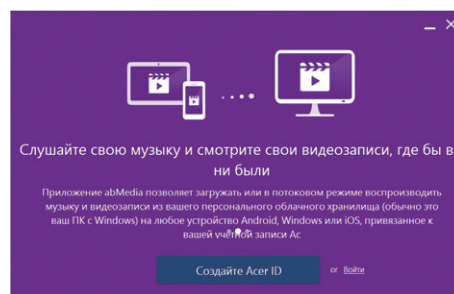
Слушайте свою музыку и смотрите свои видеозаписи, где бы в ни были

Приложение abMedia позволяет загружать или в потоковом режиме воспроизводить музыку и видеозаписи из вашего персонального облачного хранилища (обычно это ваш ПК с Windows) на любое устройство Android, Windows или iOS, привязанное к вашей учетной записи Ac

Создайте Acer ID

or Войти